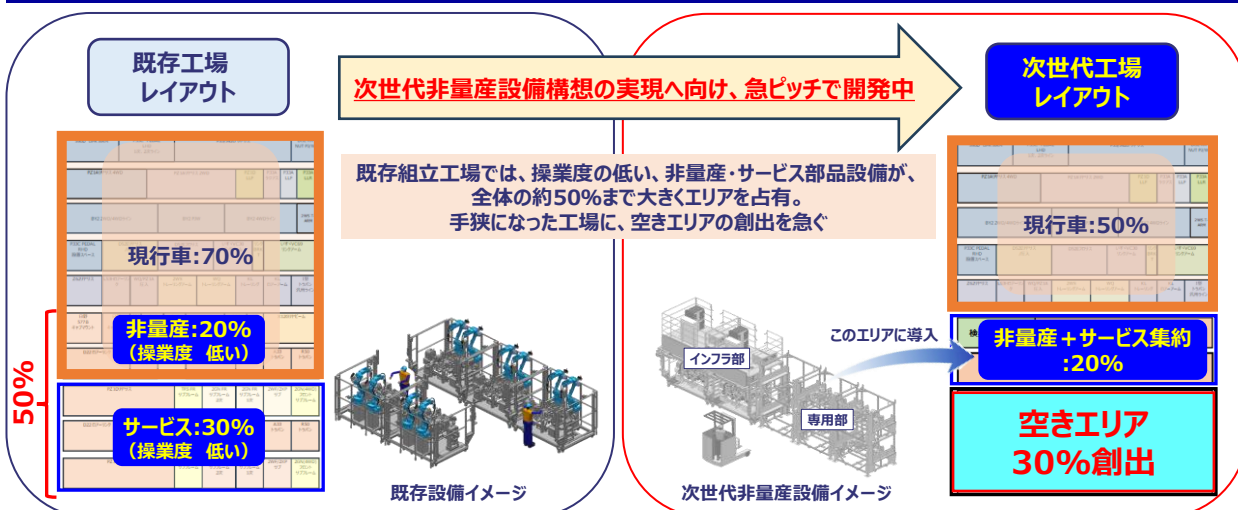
既存工場
レイアウト

次世代非量産設備構想の実現へ向け、急ピッチで開発中

次世代工場
レイアウト

既存組立工場では、操業度の低い、非量産・サービス部品設備が、全体の約50%まで大きくエリアを占有。
手狭になった工場に、空きエリアの創出を急ぐ

現行車:70%

非量産:20%
(操業度 低い)

50%

サービス:30%
(操業度 低い)

既存設備イメージ

現行車:50%

このエリアに導入

インフラ部

専用部

非量産+サービス集約
:20%

空きエリア
30%創出

次世代非量産設備イメージ